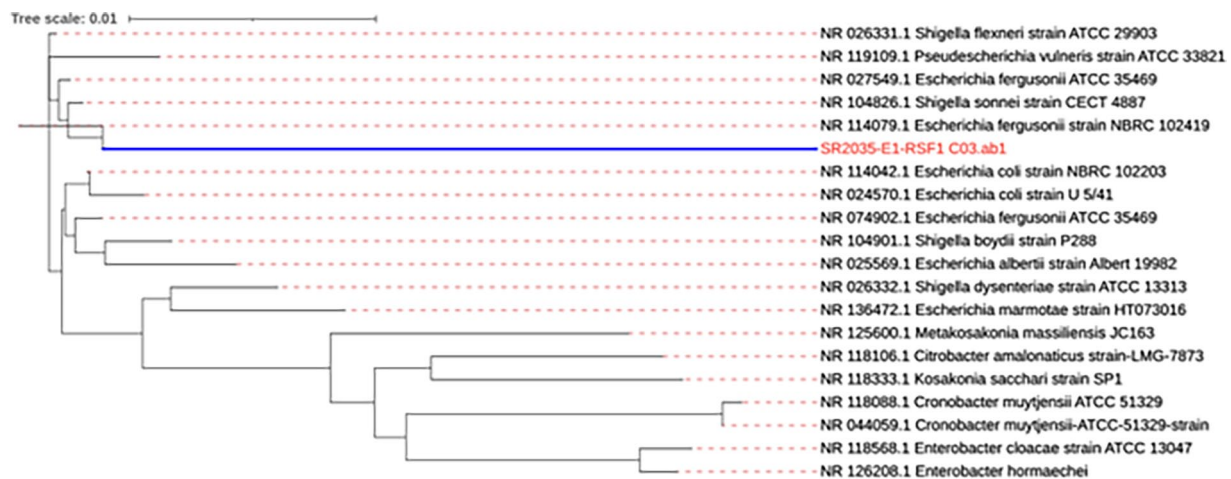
Tree scale: 0.01

NR 026331.1 Shigella flexneri strain ATCC 29903
NR 119109.1 Pseudescherichia vulneris strain ATCC 33821
NR 027549.1 Escherichia fergusonii ATCC 35469
NR 104826.1 Shigella sonnei strain CECT 4887
NR 114079.1 Escherichia fergusonii strain NBRC 102419
SR2035-E1-RSF1 C03.ab1
NR 114042.1 Escherichia coli strain NBRC 102203
NR 024570.1 Escherichia coli strain U 5/41
NR 074902.1 Escherichia fergusonii ATCC 35469
NR 104901.1 Shigella boydii strain P288
NR 025569.1 Escherichia albertii strain Albert 19982
NR 026332.1 Shigella dysenteriae strain ATCC 13313
NR 136472.1 Escherichia marmotae strain HT073016
NR 125600.1 Metakosakonia massiliensis JC163
NR 118106.1 Citrobacter amalonaticus strain-LMG-7873
NR 118333.1 Kosakonia sacchari strain SP1
NR 118088.1 Cronobacter muytjensii ATCC 51329
NR 044059.1 Cronobacter muytjensii-ATCC-51329-strain
NR 118568.1 Enterobacter cloacae strain ATCC 13047
NR 126208.1 Enterobacter hormaechei